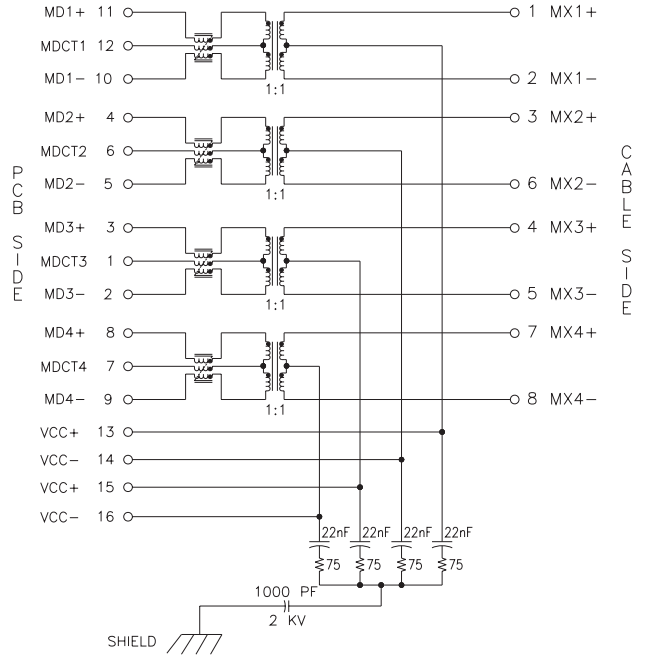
MD1+ 11
MDCT1 12
MD1− 10
1:1
1 MX1+
2 MX1−

MD2+ 4
MDCT2 6
MD2− 5
1:1
3 MX2+
6 MX2−

MD3+ 3
MDCT3 1
MD3− 2
1:1
4 MX3+
5 MX3−

MD4+ 8
MDCT4 7
MD4− 9
1:1
7 MX4+
8 MX4−

PCB SIDE

CABLE SIDE

VCC+ 13
VCC− 14
VCC+ 15
VCC− 16

22nF
22nF
22nF
22nF
75
75
75
75

1000 PF
2 KV

SHIELD